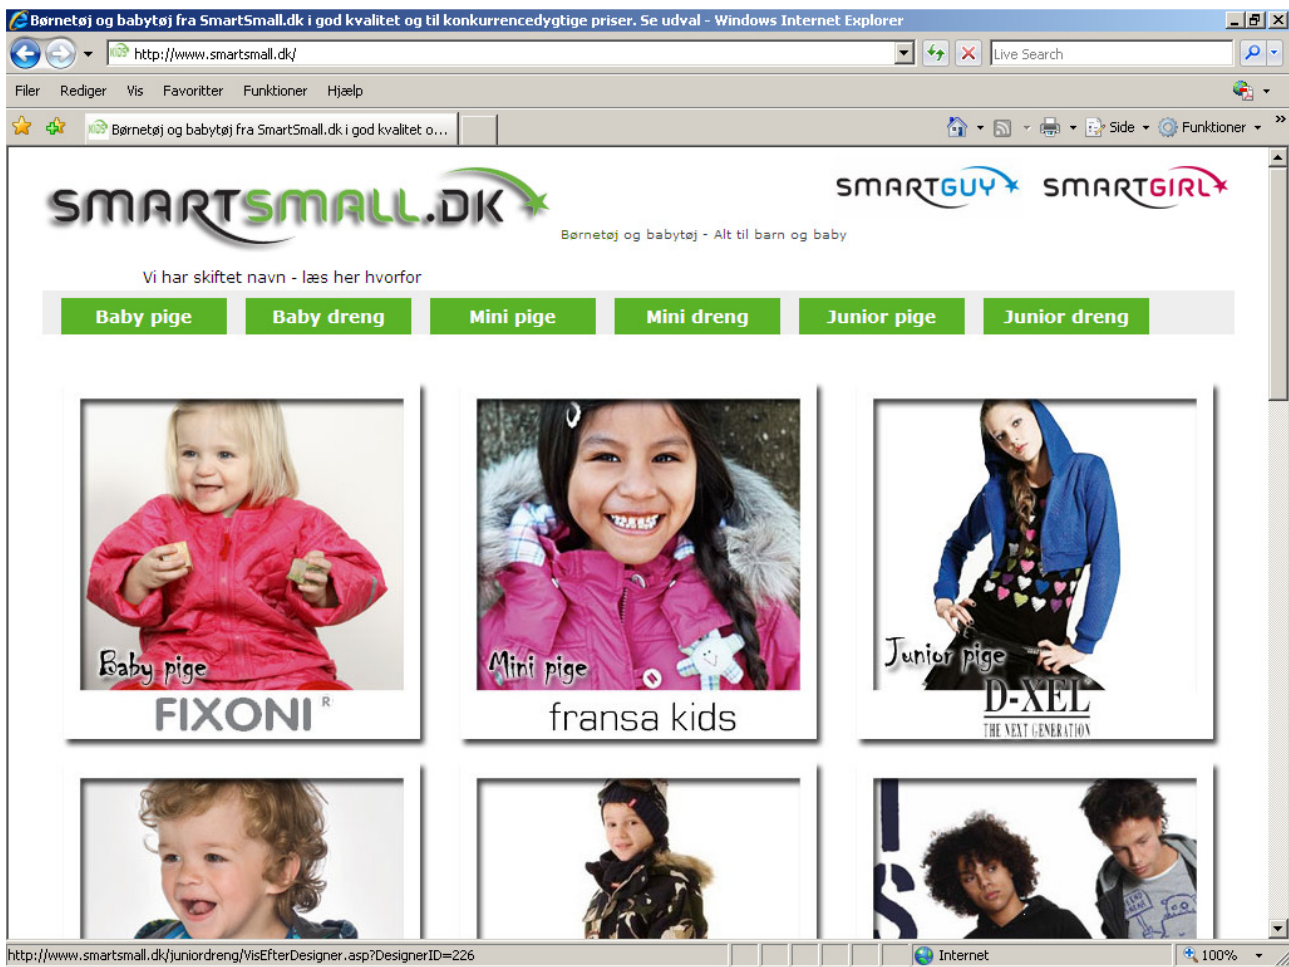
Børnetøj og babytøj fra SmartSmall.dk i god kvalitet og til konkurrencedygtige priser. Se udval - Windows Internet Explorer

http://www.smartsmall.dk/

Live Search

Filer Rediger Vis Favoritter Funktioner Hjælp

Børnetøj og babytøj fra SmartSmall.dk i god kvalitet o...

Side Funktioner

SMARTSMALL.DK

Børnetøj og babytøj - Alt til barn og baby

SMARTGUY SMARTGIRL

Vi har skiftet navn - læs her hvorfor

Baby pige Baby dreng Mini pige Mini dreng Junior pige Junior dreng

Baby pige
FIXONI

Mini pige
fransa kids

Junior pige
D-XEL
THE NEXT GENERATION

http://www.smartsmall.dk/juniordreng/VisEfterDesigner.asp?DesignerID=226

Internet

100%